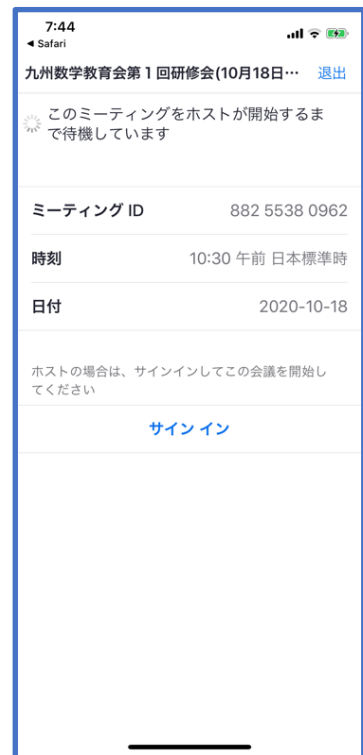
7:44
◂ Safari

九州数学教育会第１回研修会(10月18日… 退出

このミーティングをホストが開始するまで待機しています

ミーティング ID 882 5538 0962

時刻 10:30 午前 日本標準時

日付 2020-10-18

ホストの場合は、サインインしてこの会議を開始してください

サイン イン